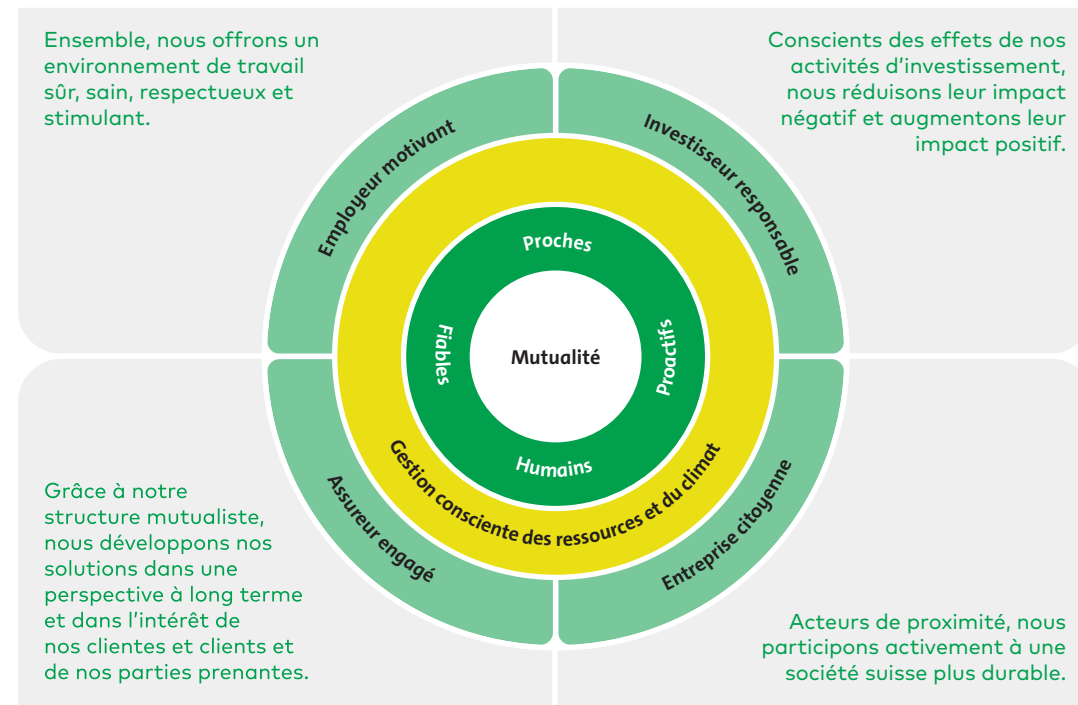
Ensemble, nous offrons un environnement de travail sûr, sain, respectueux et stimulant.

Conscients des effets de nos activités d'investissement, nous réduisons leur impact négatif et augmentons leur impact positif.

Employeur motivant

Investisseur responsable

Proches

Fiables

Mutualité

Proactifs

Humains

Gestion consciente des ressources et du climat

Assureur engagé

Entreprise citoyenne

Grâce à notre structure mutualiste, nous développons nos solutions dans une perspective à long terme et dans l'intérêt de nos clientes et clients et de nos parties prenantes.

Acteurs de proximité, nous participons activement à une société suisse plus durable.